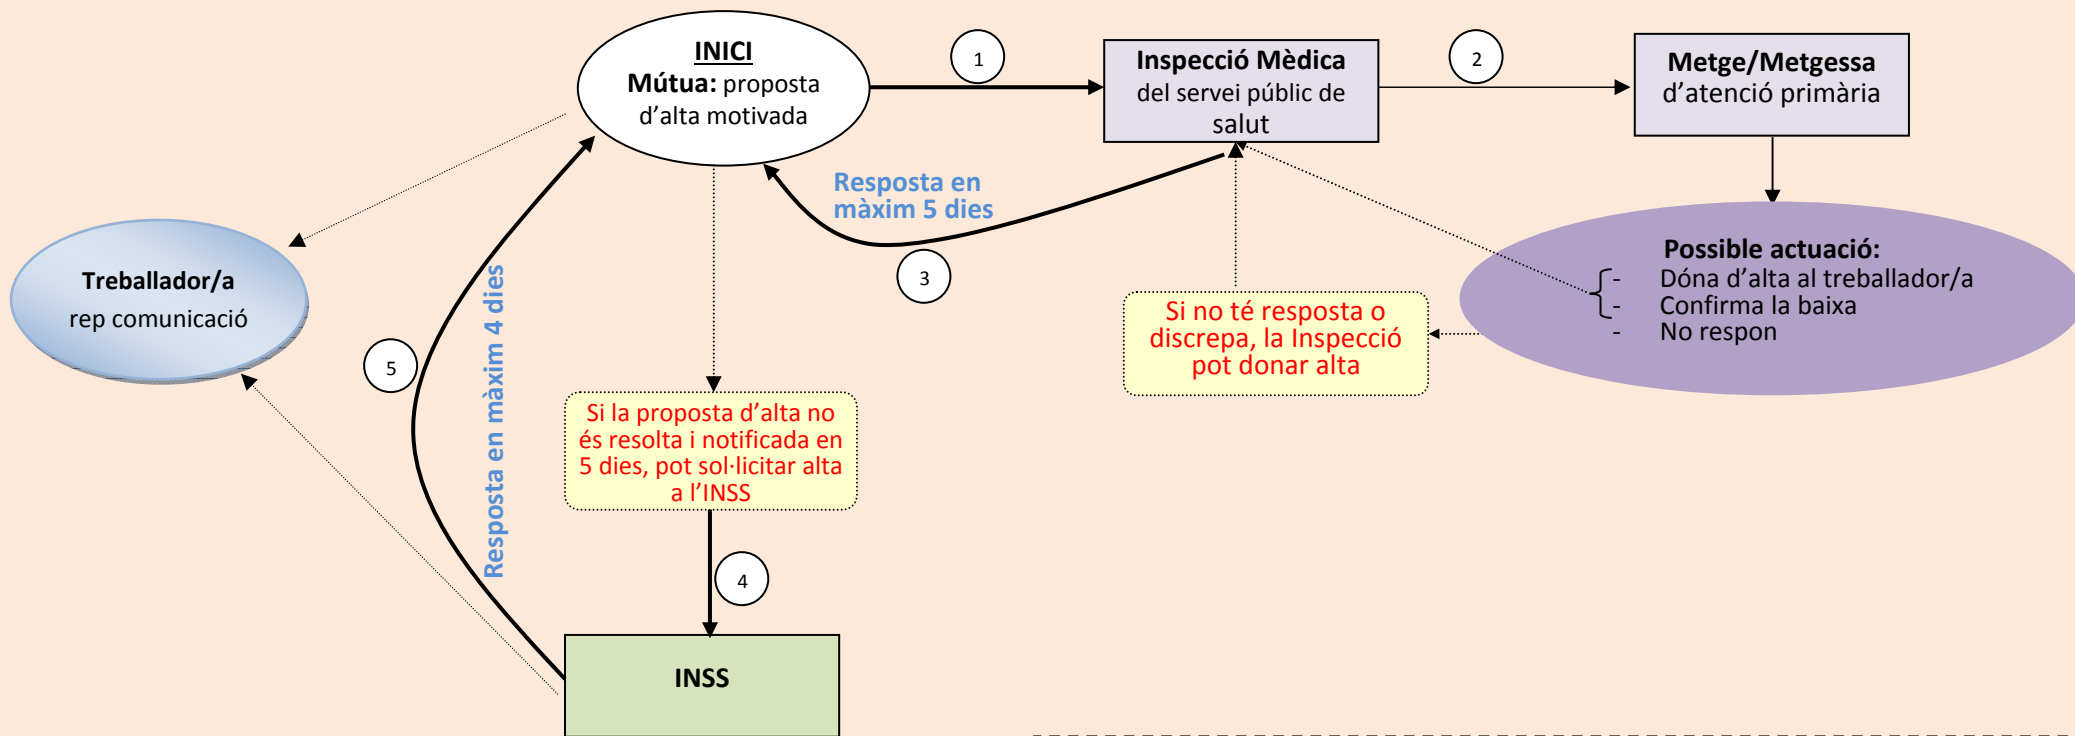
INICI
Mútua: proposta d'alta motivada

1

Inspecció Mèdica del servei públic de salut

2

Metge/Metgessa d'atenció primària

Resposta en màxim 5 dies

3

Treballador/a
rep comunicació

Possible actuació:
- Dóna d'alta al treballador/a
- Confirma la baixa
- No respon

Si no té resposta o discrepa, la Inspecció pot donar alta

5

Resposta en màxim 4 dies

Si la proposta d'alta no és resolta i notificada en 5 dies, pot sol·licitar alta a l'INSS

4

INSS